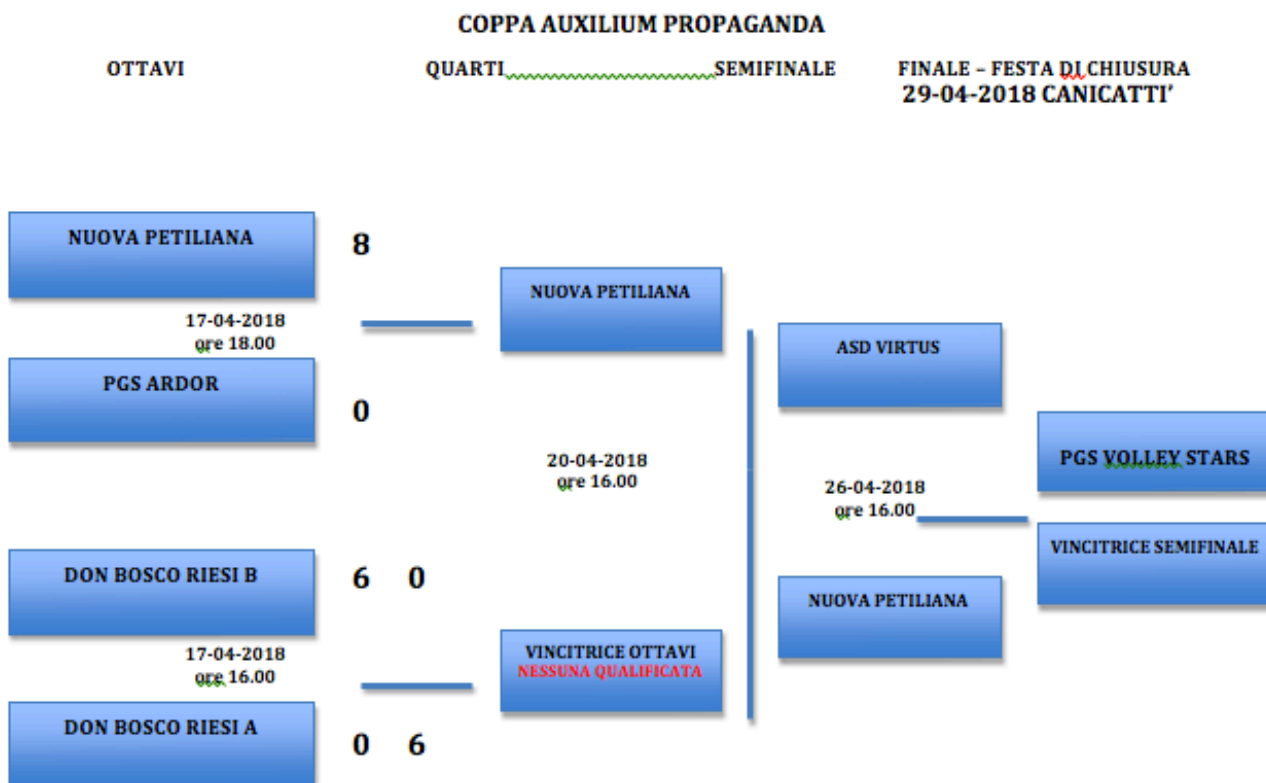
COPPA AUXILIUM PROPAGANDA

OTTAVI

QUARTI

SEMIFINALE

FINALE – FESTA DI CHIUSURA
29-04-2018 CANICATTI'

NUOVA PETILIANA

8

17-04-2018
ore 18.00

PGS ARDOR

0

NUOVA PETILIANA

20-04-2018
ore 16.00

ASD VIRTUS

26-04-2018
ore 16.00

NUOVA PETILIANA

PGS VOLLEY STARS

VINCITRICE SEMIFINALE

DON BOSCO RIESI B

6 0

17-04-2018
ore 16.00

DON BOSCO RIESI A

0 6

VINCITRICE OTTAVI
NESSUNA QUALIFICATA